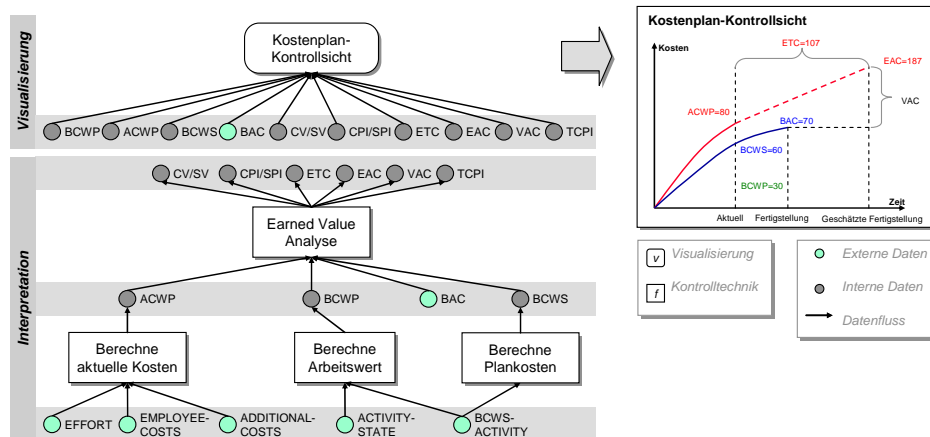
Visualisierung

Kostenplan-Kontrollsicht

BCWP ACWP BCWS BAC CV/SV CPI/SPI ETC EAC VAC TCPI

Interpretation

CV/SV CPI/SPI ETC EAC VAC TCPI

Earned Value Analyse

ACWP BCWP BAC BCWS

Berechne aktuelle Kosten

Berechne Arbeitswert

Berechne Plankosten

EFFORT EMPLOYEE-COSTS ADDITIONAL-COSTS ACTIVITY-STATE BCWS-ACTIVITY

Kostenplan-Kontrollsicht

Kosten

ETC=107

EAC=187

VAC

ACWP=80

BAC=70

BCWS=60

BCWP=30

Zeit

Aktuell Fertigstellung Geschätzte Fertigstellung

v Visualisierung

f Kontrolltechnik

Externe Daten

Interne Daten

Datenfluss